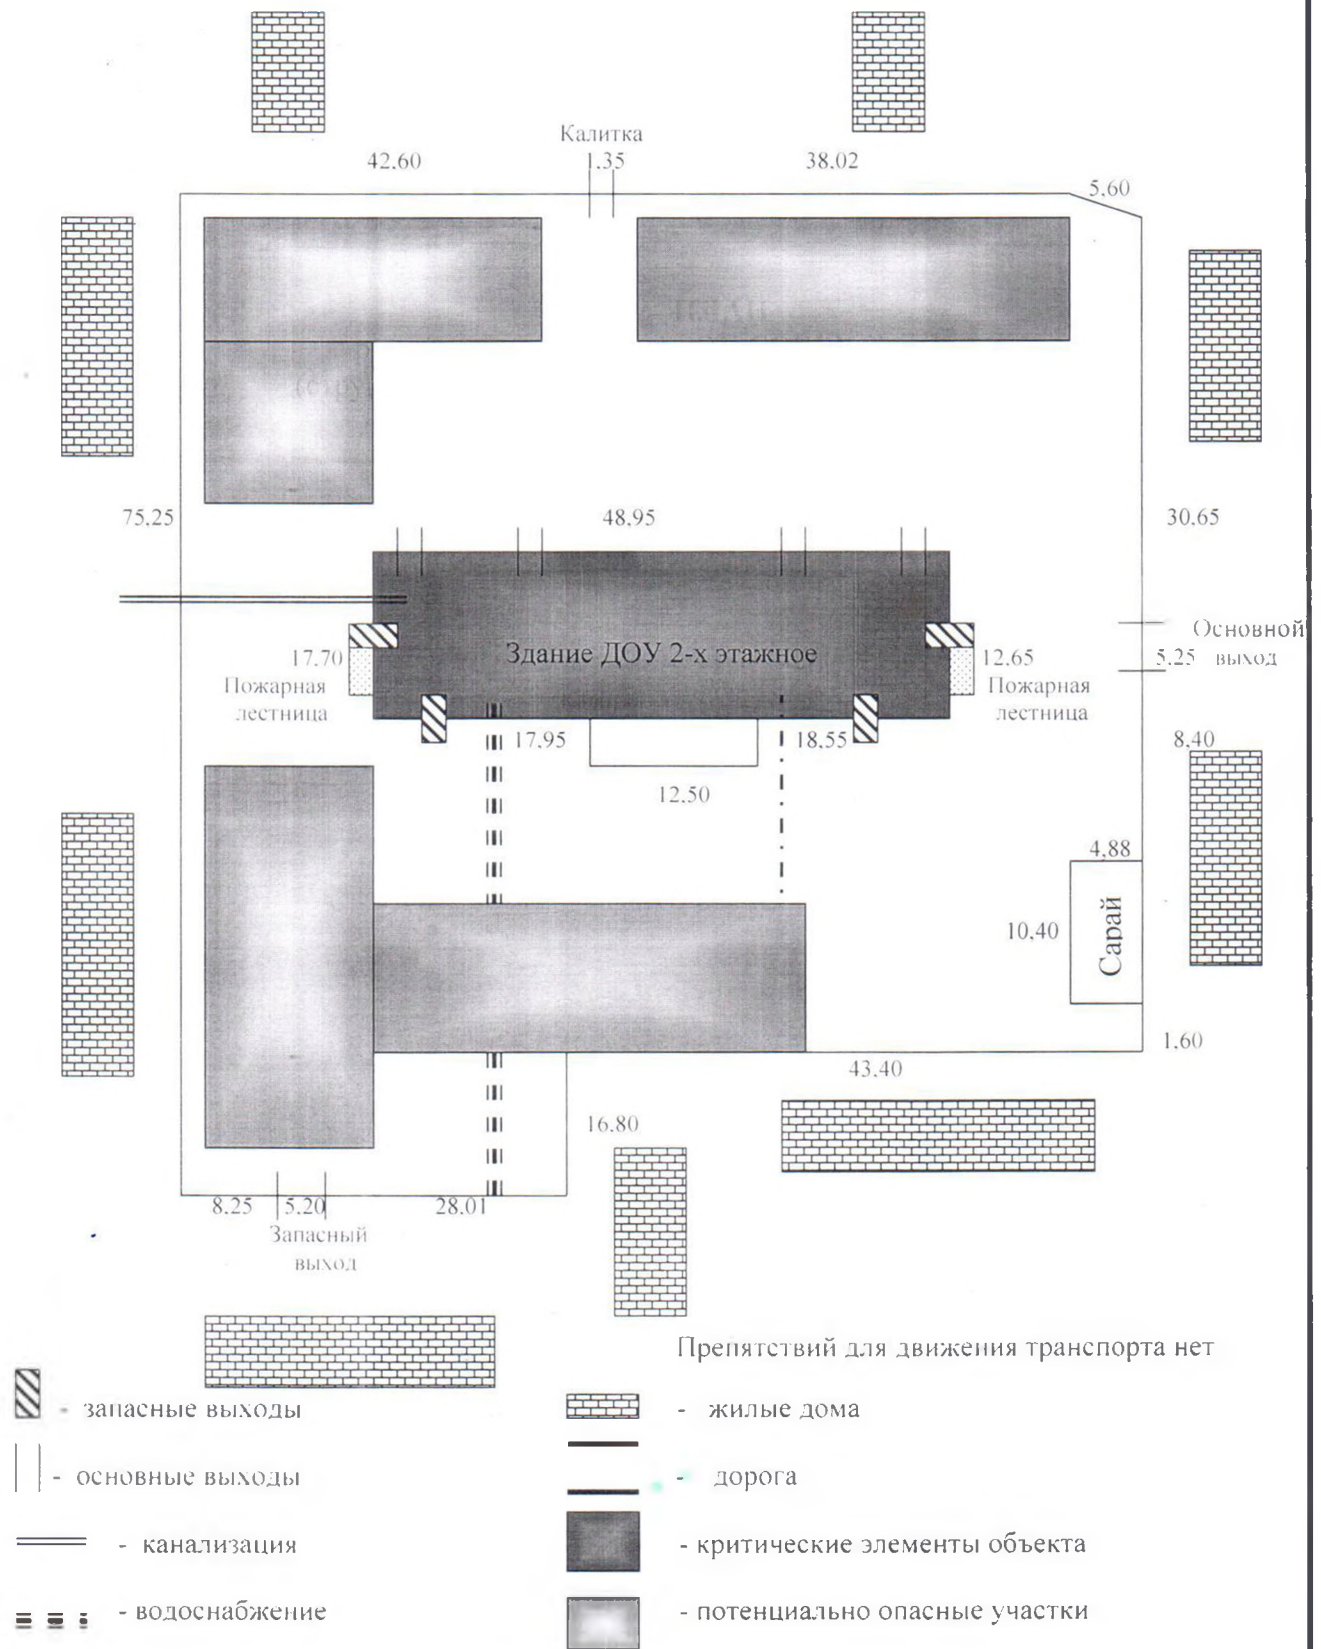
Калитка
42.60
1.35
38.02
5.60

75.25
48.95
30.65

Здание ДОУ 2-х этажное
17.70
Пожарная лестница
12.65
Пожарная лестница
Основной
5.25 выход
17.95
18.55
12.50
8.40
4.88
Сарай
10.40
1.60
43.40
16.80
8.25
5.20
28.01
Запасный выход

Препятствий для движения транспорта нет

- запасные выходы
- основные выходы
- канализация
- водоснабжение
- жилые дома
- дорога
- критические элементы объекта
- потенциально опасные участки